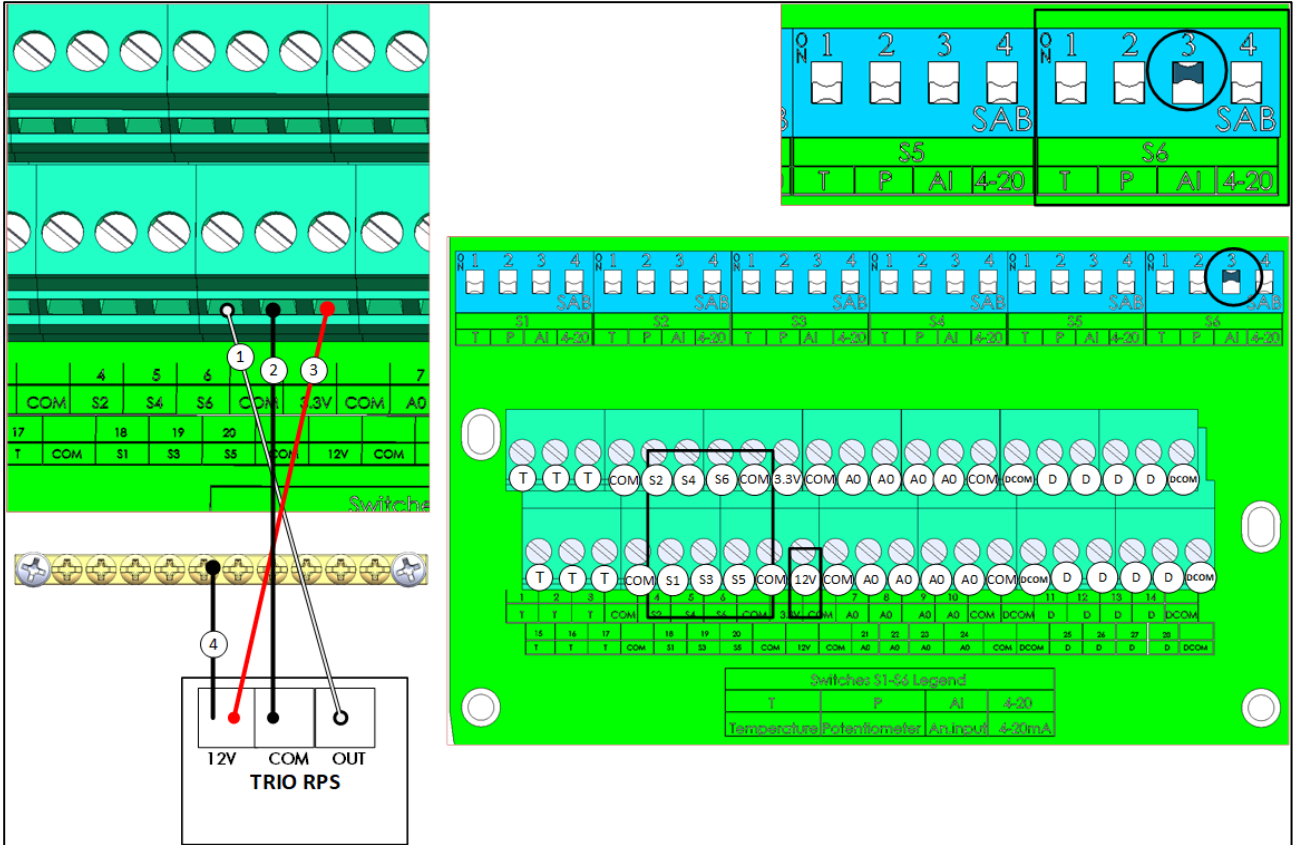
4 5 6 7
COM S2 S4 S6 COM 3.3V COM A0
17 18 19 20
T COM S1 S3 S5 COM 12V COM
Switche
1 2 3
4
12V COM OUT
TRIO RPS

ON 1 2 3 4
SAB
S5
T P AI 4-20
ON 1 2 3 4
SAB
S6
T P AI 4-20

ON 1 2 3 4 SAB S1 T P AI 4-20
ON 1 2 3 4 SAB S2 T P AI 4-20
ON 1 2 3 4 SAB S3 T P AI 4-20
ON 1 2 3 4 SAB S4 T P AI 4-20
ON 1 2 3 4 SAB S5 T P AI 4-20
ON 1 2 3 4 SAB S6 T P AI 4-20

T T T COM S2 S4 S6 COM 3.3V COM A0 A0 A0 A0 COM DCOM D D D D DCOM
T T T COM S1 S3 S5 COM 12V COM A0 A0 A0 A0 COM DCOM D D D D DCOM
1 2 3 4 5 6 7 8 9 10 11 12 13 14
T T T COM S2 S4 S6 COM 3.3V COM A0 A0 A0 A0 COM DCOM D D D D DCOM
15 16 17 18 19 20 21 22 23 24 25 26 27 28
T T T COM S1 S3 S5 COM 12V COM A0 A0 A0 A0 COM DCOM D D D D DCOM

| Switches S1-S6 Legend | | | |
|---|---|---|---|
| T | P | AI | 4-20 |
| Temperature | Potentiometer | An.input | 4-20mA |